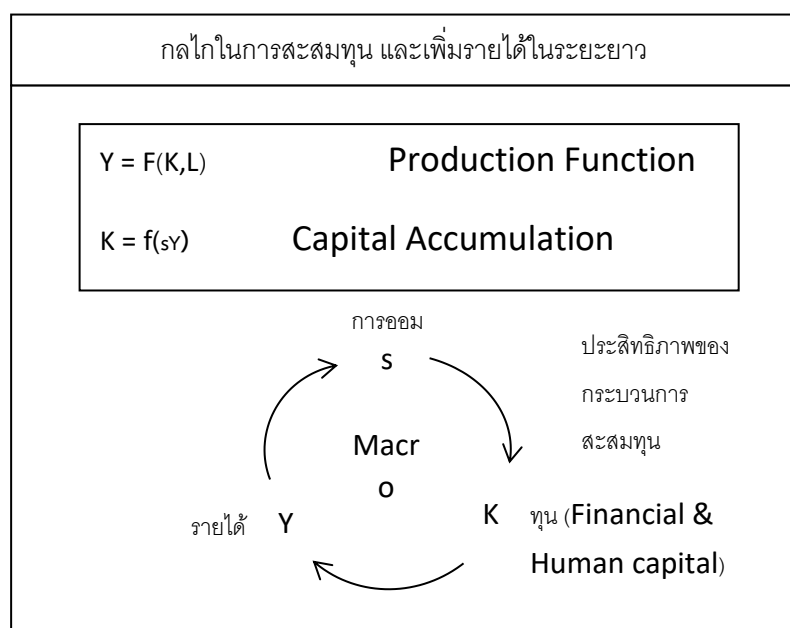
กลไกในการสะสมทุน และเพิ่มรายได้ในระยะยาว

Y = F(K,L) Production Function

K = f(sY) Capital Accumulation

การออม

S

ประสิทธิภาพของกระบวนการสะสมทุน

Macr
o

รายได้ Y

K ทุน (Financial & Human capital)